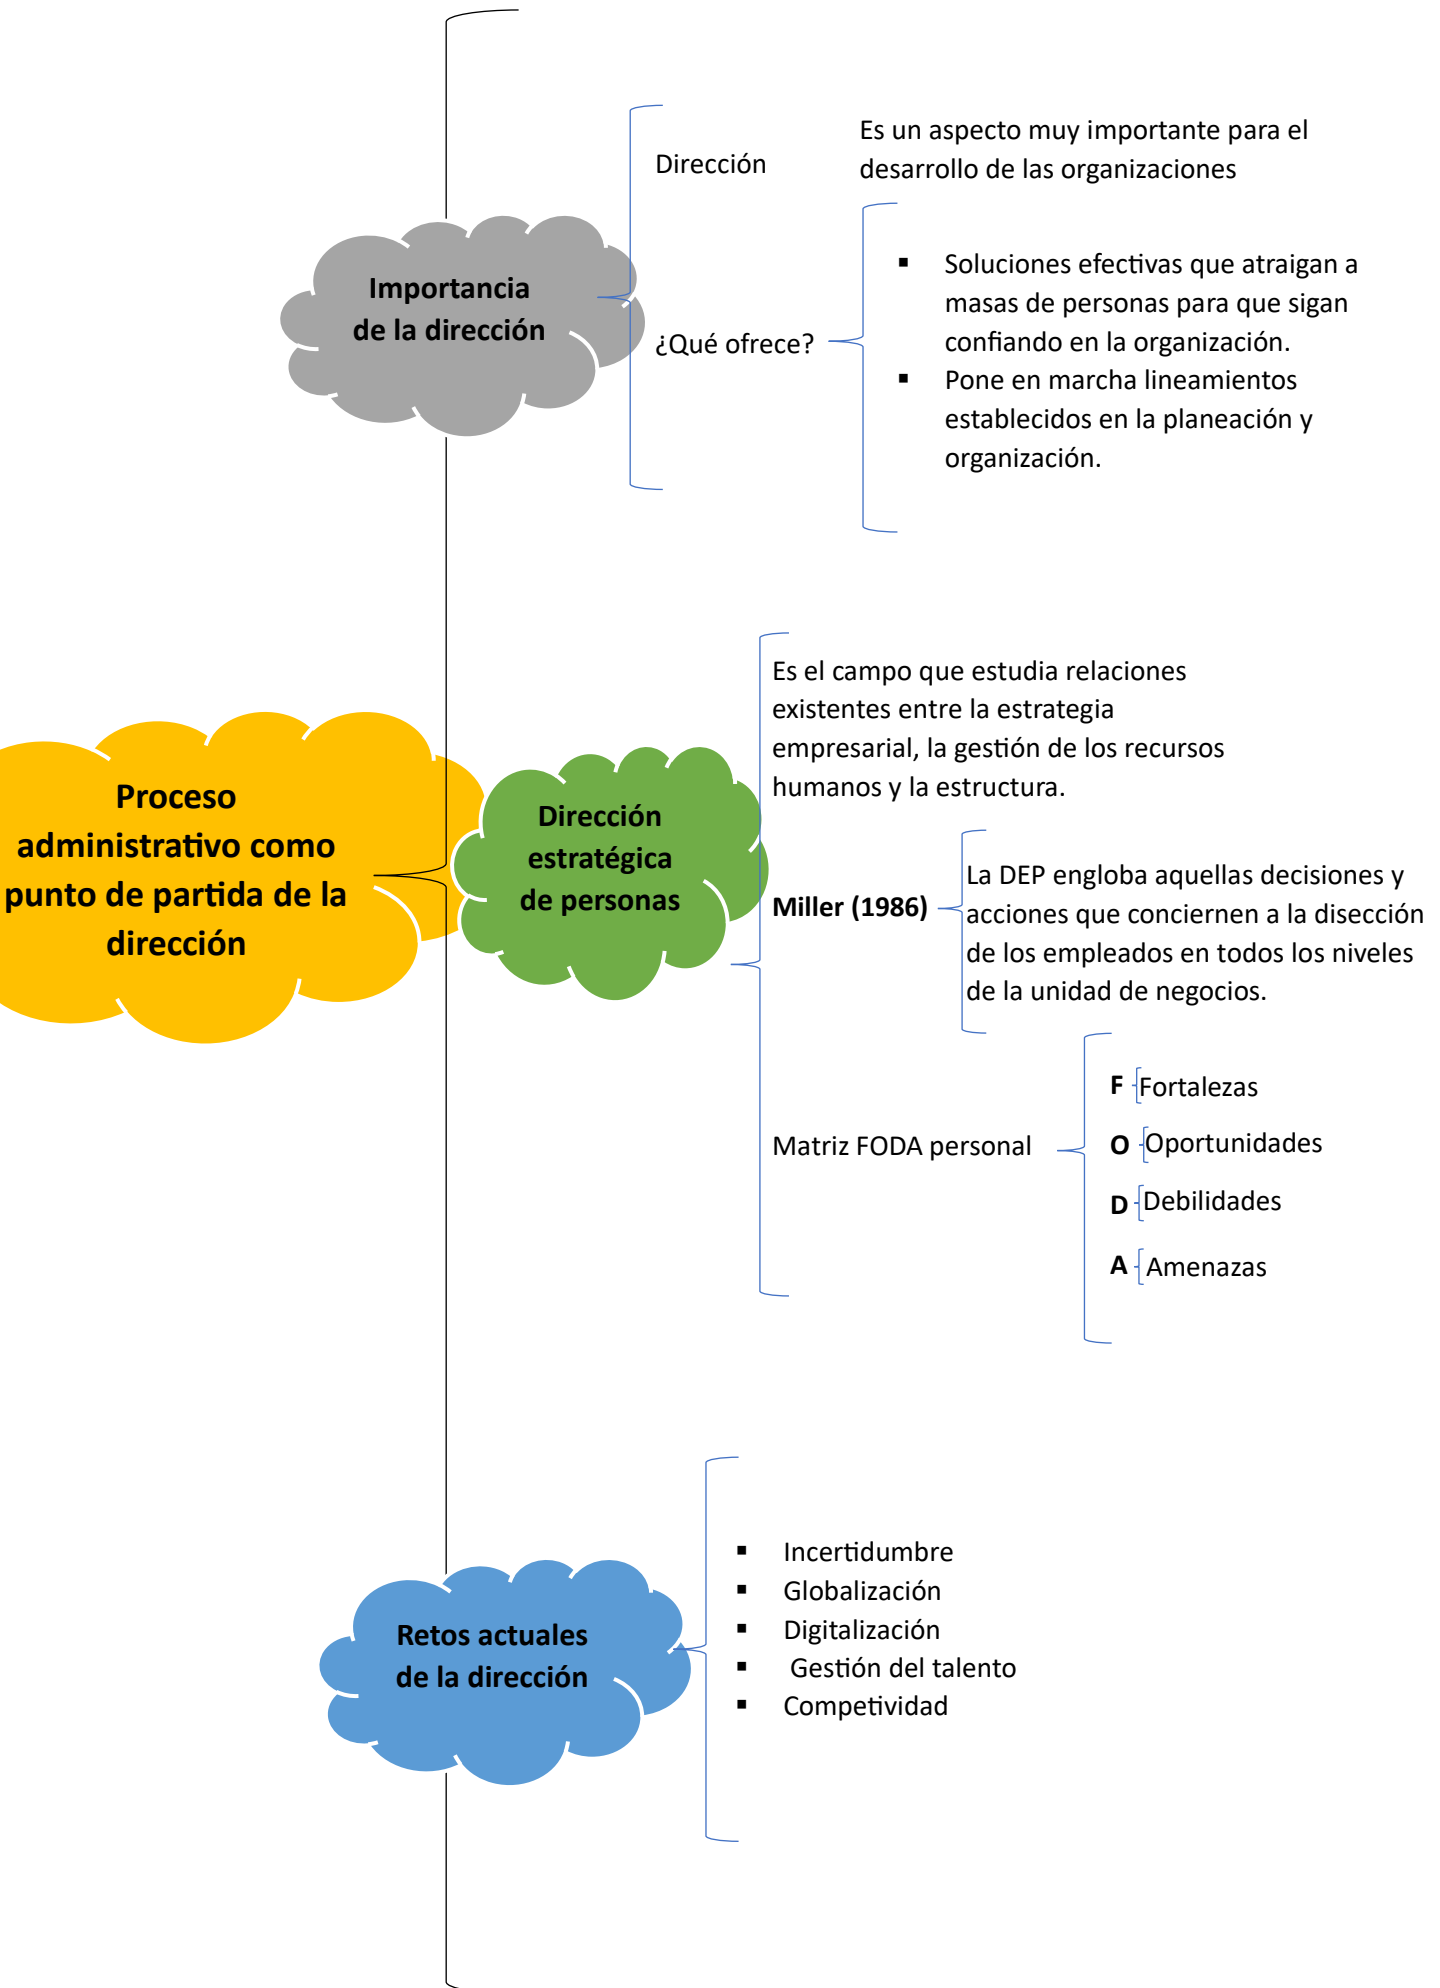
Proceso administrativo como punto de partida de la dirección

Importancia de la dirección

Dirección

Es un aspecto muy importante para el desarrollo de las organizaciones

¿Qué ofrece?

- Soluciones efectivas que atraigan a masas de personas para que sigan confiando en la organización.
- Pone en marcha lineamientos establecidos en la planeación y organización.

Dirección estratégica de personas

Es el campo que estudia relaciones existentes entre la estrategia empresarial, la gestión de los recursos humanos y la estructura.

Miller (1986)

La DEP engloba aquellas decisiones y acciones que conciernen a la disección de los empleados en todos los niveles de la unidad de negocios.

Matriz FODA personal

F Fortalezas
O Oportunidades
D Debilidades
A Amenazas

Retos actuales de la dirección

- Incertidumbre
- Globalización
- Digitalización
- Gestión del talento
- Competividad